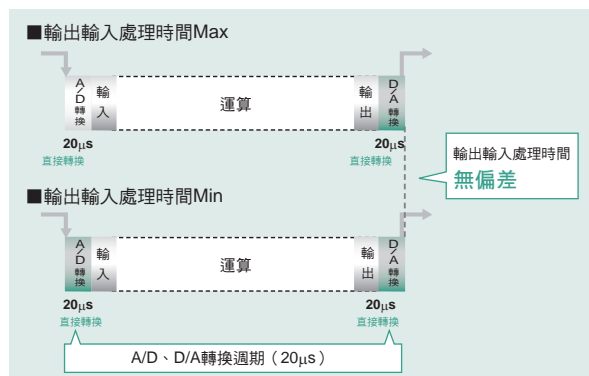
■輸出輸入處理時間Max

A/D轉換 輸入 運算 輸出 D/A轉換

20μs 直接轉換 20μs 直接轉換

輸出輸入處理時間 無偏差

■輸出輸入處理時間Min

A/D轉換 輸入 運算 輸出 D/A轉換

20μs 直接轉換 20μs 直接轉換

A/D、D/A轉換週期（20μs）